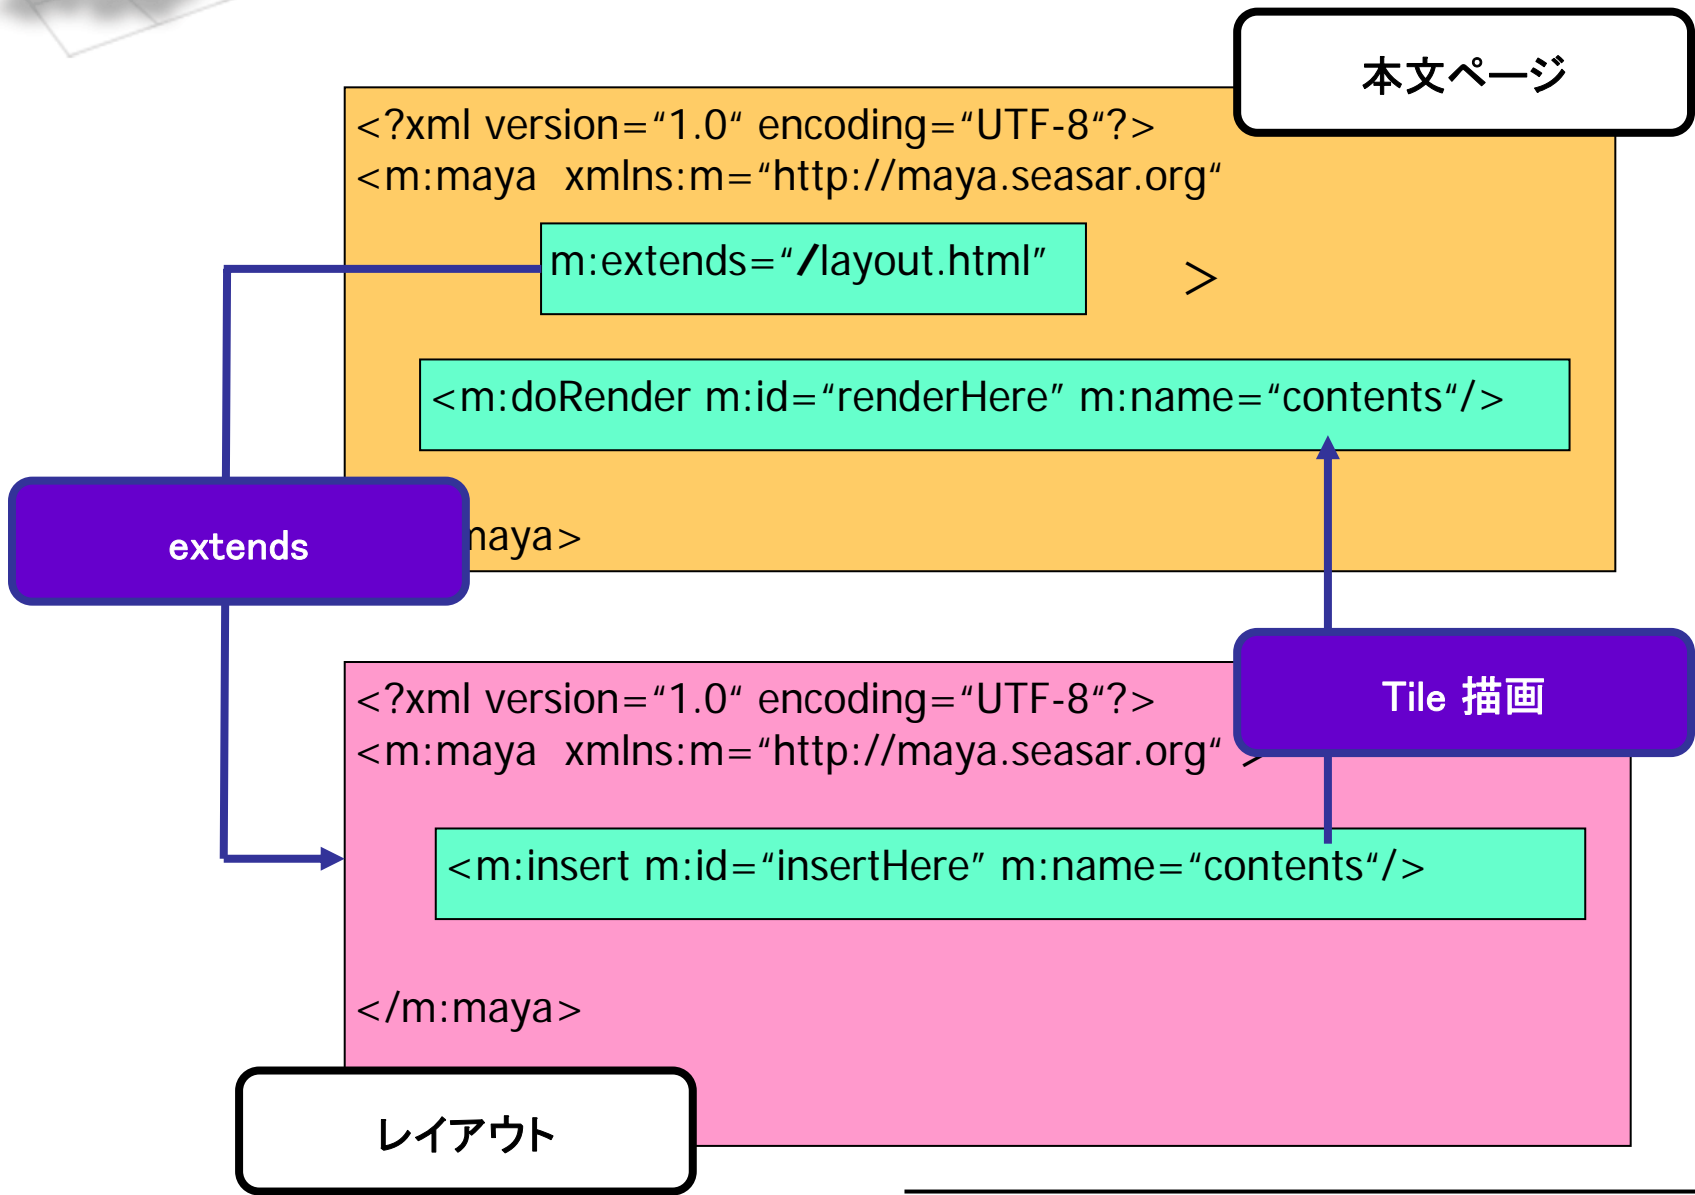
本文ページ

<?xml version="1.0" encoding="UTF-8"?>
<m:maya xmlns:m="http://maya.seasar.org"

m:extends="/layout.html"

>

<m:doRender m:id="renderHere" m:name="contents"/>

extends

naya>

<?xml version="1.0" encoding="UTF-8"?>
<m:maya xmlns:m="http://maya.seasar.org" >

Tile 描画

<m:insert m:id="insertHere" m:name="contents"/>

</m:maya>

レイアウト